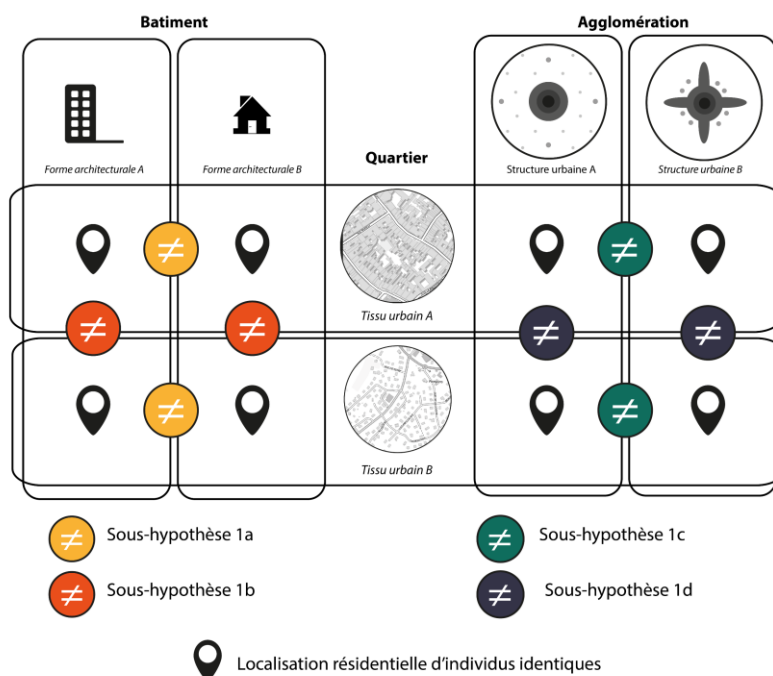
Batiment

Agglomération

Forme architecturale A

Forme architecturale B

Quartier

Structure urbaine A

Structure urbaine B

$\neq$

$\neq$

Tissu urbain A

$\neq$

$\neq$

$\neq$

$\neq$

$\neq$

$\neq$

Tissu urbain B

$\neq$ Sous-hypothèse 1a

$\neq$ Sous-hypothèse 1c

$\neq$ Sous-hypothèse 1b

$\neq$ Sous-hypothèse 1d

Localisation résidentielle d'individus identiques